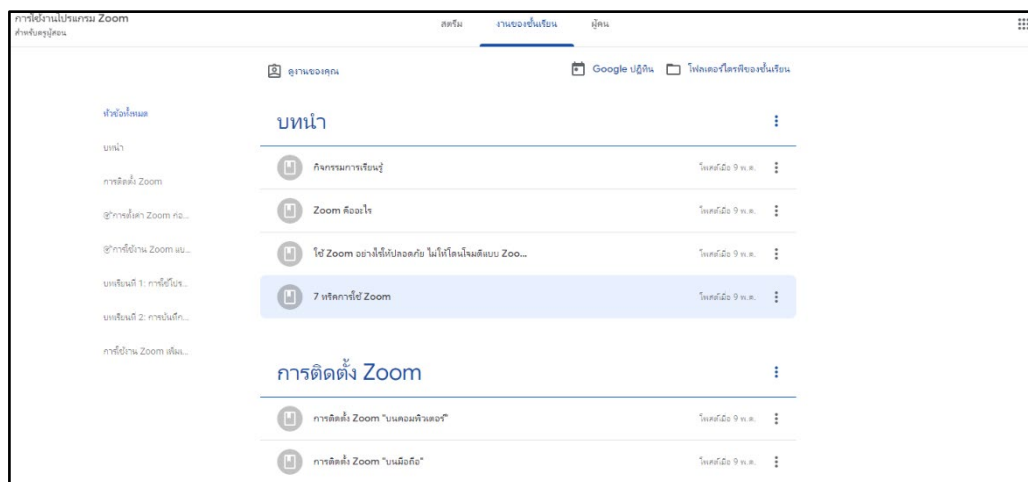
การใช้งานโปรแกรม Zoom
สำหรับครูผู้สอน

สตรีม งานของชั้นเรียน ผู้คน

ดูงานของคุณ

Google ปฏิทิน โฟลเดอร์ไดรฟ์ของชั้นเรียน

หัวข้อทั้งหมด
บทนำ
การติดตั้ง Zoom
@"การตั้งค่า Zoom ก่อ...
@"การใช้งาน Zoom แบ...
บทเรียนที่ 1: การใช้โปร...
บทเรียนที่ 2: การบันทึก...
การใช้งาน Zoom เพิ่ม...

บทนำ

กิจกรรมการเรียนรู้ โพสต์เมื่อ 9 พ.ค.

Zoom คืออะไร โพสต์เมื่อ 9 พ.ค.

ใช้ Zoom อย่างไรให้ปลอดภัย ไม่ให้โดนโจมตีแบบ Zoo... โพสต์เมื่อ 9 พ.ค.

7 ทริคการใช้ Zoom โพสต์เมื่อ 9 พ.ค.

การติดตั้ง Zoom

การติดตั้ง Zoom "บนคอมพิวเตอร์" โพสต์เมื่อ 9 พ.ค.

การติดตั้ง Zoom "บนมือถือ" โพสต์เมื่อ 9 พ.ค.